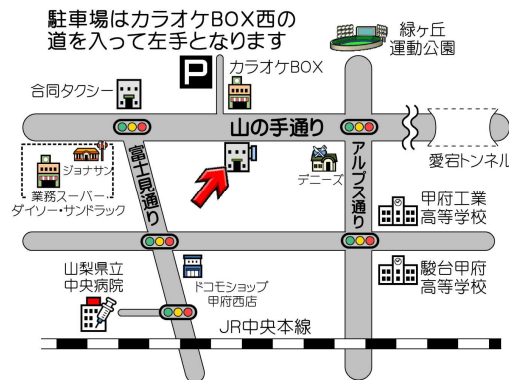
駐車場はカラオケBOX西の道を入って左手となります

P

カラオケBOX

緑ヶ丘運動公園

合同タクシー

山の手通り

ジョナサン

業務スーパー・ダイソー・サンドラック

富士見通り

デニーズ

アルプス通り

愛宕トンネル

甲府工業高等学校

駿台甲府高等学校

ドコモショップ甲府西店

山梨県立中央病院

JR中央本線